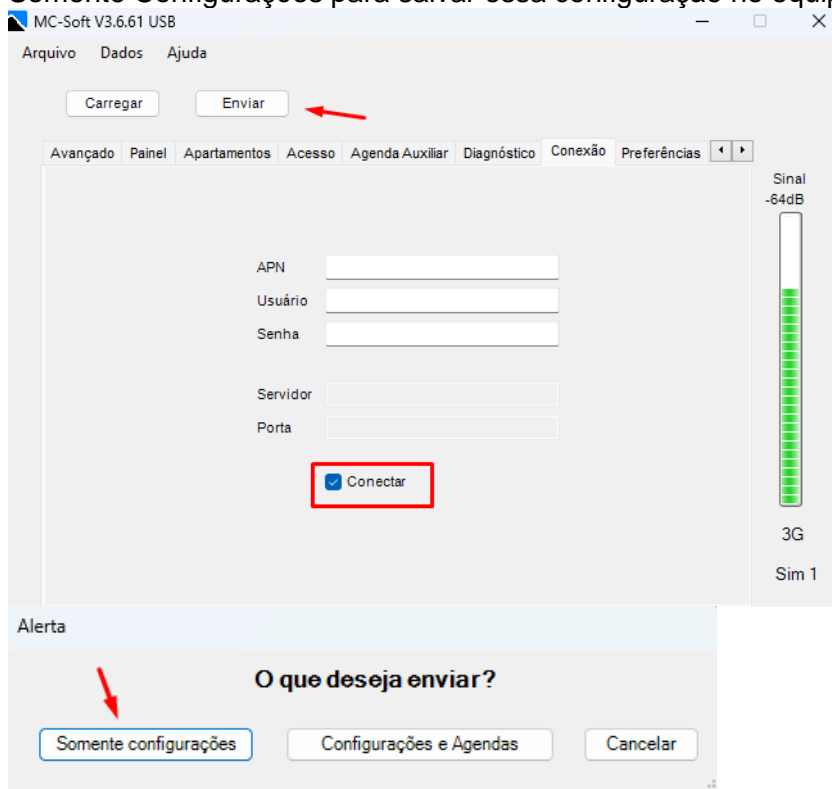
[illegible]
MC-Soft V3.6.61 USB

Arquivo Dados Ajuda

Carregar Enviar

Avançado Painel Apartamentos Acesso Agenda Auxiliar Diagnóstico Conexão Preferências

Sinal
-64dB

APN
Usuário
Senha

Servidor
Porta

Conectar

3G

Sim 1

Alerta

O que deseja enviar?

Somente configurações Configurações e Agendas Cancelar